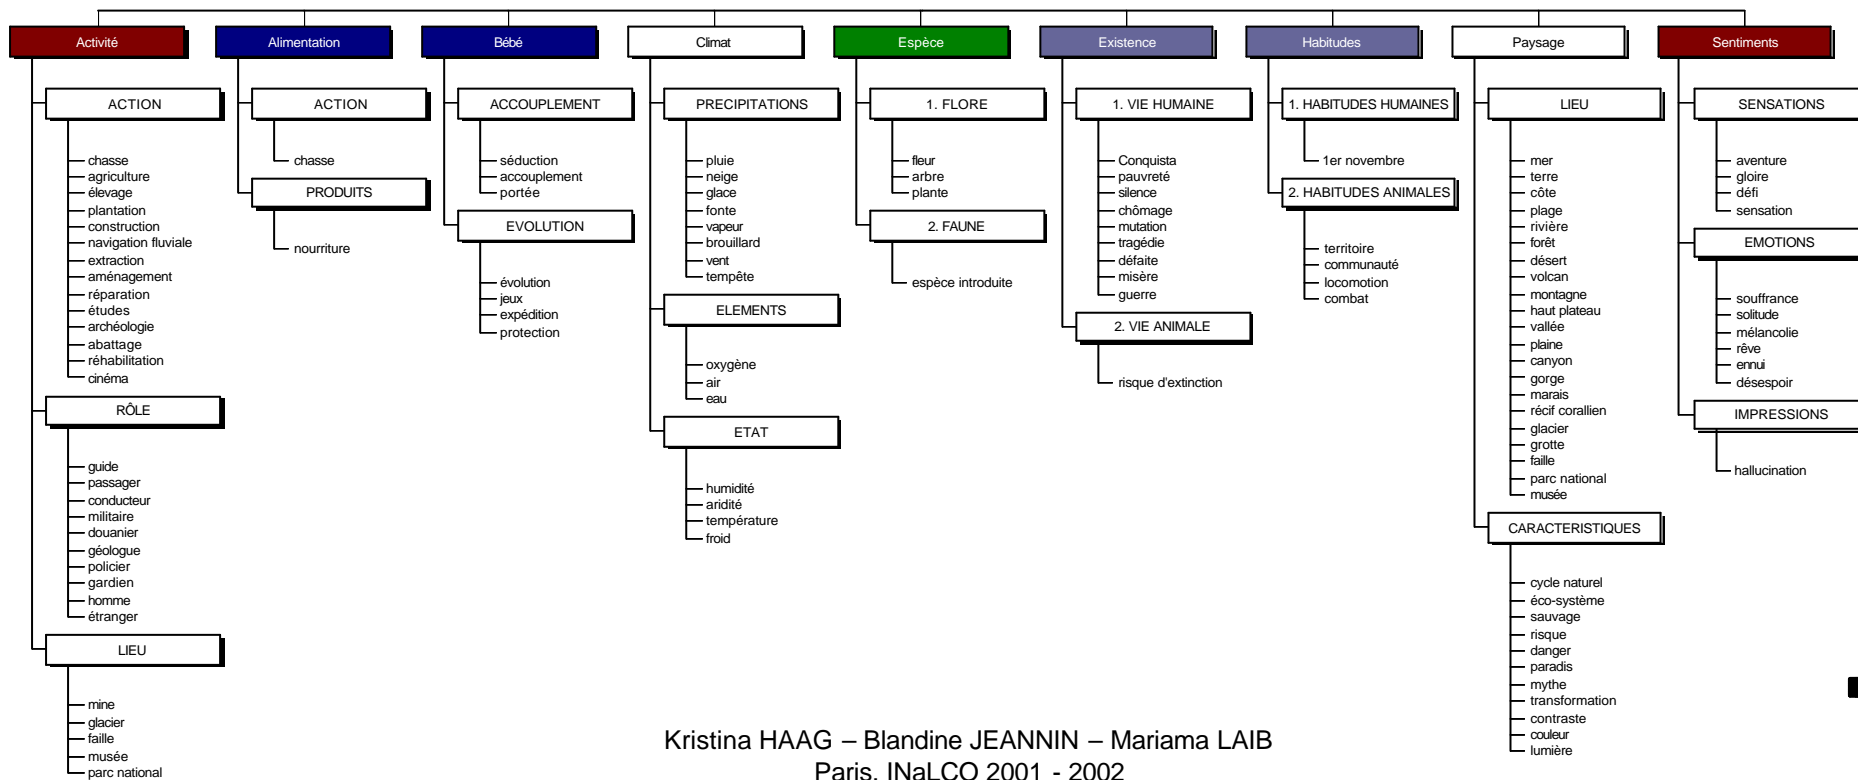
Activité

ACTION

chasse
agriculture
élevage
plantation
construction
navigation fluviale
extraction
aménagement
réparation
études
archéologie
abattage
réhabilitation
cinéma

RÔLE

guide
passager
conducteur
militaire
douanier
géologue
policier
gardien
homme
étranger

LIEU

mine
glacier
faille
musée
parc national

Alimentation

ACTION

chasse

PRODUITS

nourriture

Bébé

ACCOUPLEMENT

séduction
accouplement
portée

EVOLUTION

évolution
jeux
expédition
protection

Climat

PRECIPITATIONS

pluie
neige
glace
fonte
vapeur
brouillard
vent
tempête

ELEMENTS

oxygène
air
eau

ETAT

humidité
aridité
température
froid

Espèce

1. FLORE

fleur
arbre
plante

2. FAUNE

espèce introduite

Existence

1. VIE HUMAINE

Conquista
pauvreté
silence
chômage
mutation
tragédie
défaite
misère
guerre

2. VIE ANIMALE

risque d'extinction

Habitudes

1. HABITUDES HUMAINES

1er novembre

2. HABITUDES ANIMALES

territoire
communauté
locomotion
combat

Paysage

LIEU

mer
terre
côte
plage
rivière
forêt
désert
volcan
montagne
haut plateau
vallée
plaine
canyon
gorge
marais
récif corallien
glacier
grotte
faille
parc national
musée

CARACTERISTIQUES

cycle naturel
éco-système
sauvage
risque
danger
paradis
mythe
transformation
contraste
couleur
lumière

Sentiments

SENSATIONS

aventure
gloire
défi
sensation

EMOTIONS

souffrance
solitude
mélancolie
rêve
ennui
désespoir

IMPRESSIONS

hallucination

Kristina HAAG – Blandine JEANNIN – Mariama LAIB
Paris, INaLCO 2001 - 2002